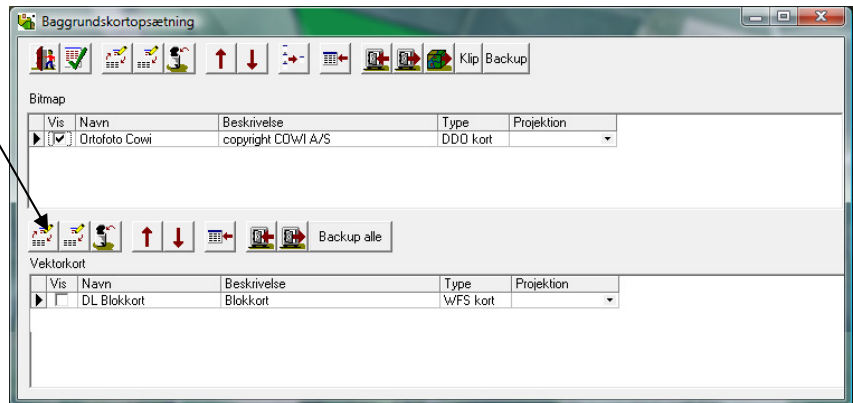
Baggrundskortopsætning

Klip Backup

Bitmap

| | Vis | Navn | Beskrivelse | Type | Projektion |
|---|---|---|---|---|---|
| ▶ | ☑ | Ortofoto Cowi | copyright COWI A/S | DDO kort | |

Backup alle

Vektorkort

| | Vis | Navn | Beskrivelse | Type | Projektion |
|---|---|---|---|---|---|
| ▶ | ☐ | DL Blokkort | Blokkort | WFS kort | |